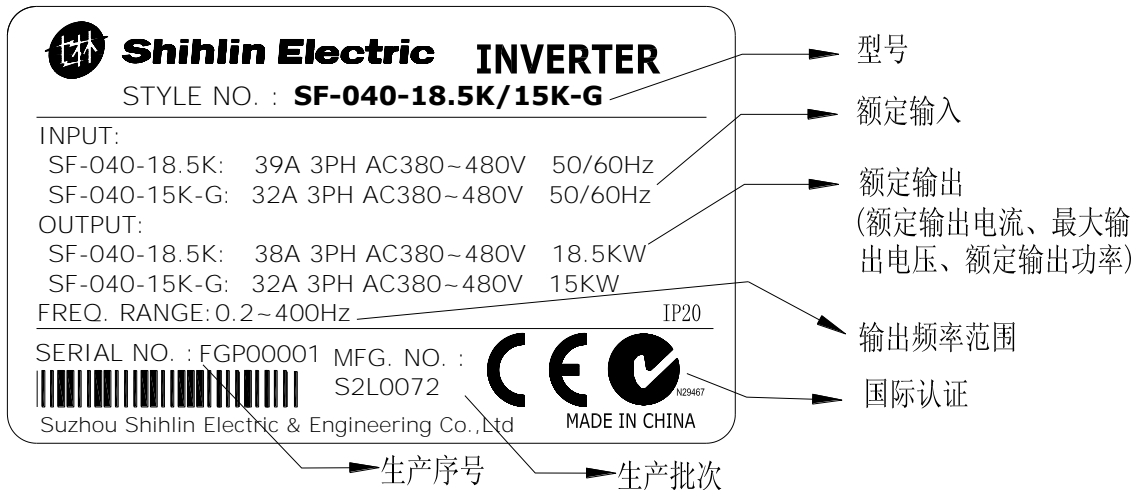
士林 Shihlin Electric INVERTER

STYLE NO. : SF-040-18.5K/15K-G

INPUT:
SF-040-18.5K: 39A 3PH AC380~480V 50/60Hz
SF-040-15K-G: 32A 3PH AC380~480V 50/60Hz
OUTPUT:
SF-040-18.5K: 38A 3PH AC380~480V 18.5KW
SF-040-15K-G: 32A 3PH AC380~480V 15KW
FREQ. RANGE: 0.2~400Hz IP20

SERIAL NO. : FGP00001 MFG. NO. : S2L0072

N29467
MADE IN CHINA

Suzhou Shihlin Electric & Engineering Co.,Ltd

型号

额定输入

额定输出
(额定输出电流、最大输出电压、额定输出功率)

输出频率范围

国际认证

生产序号

生产批次